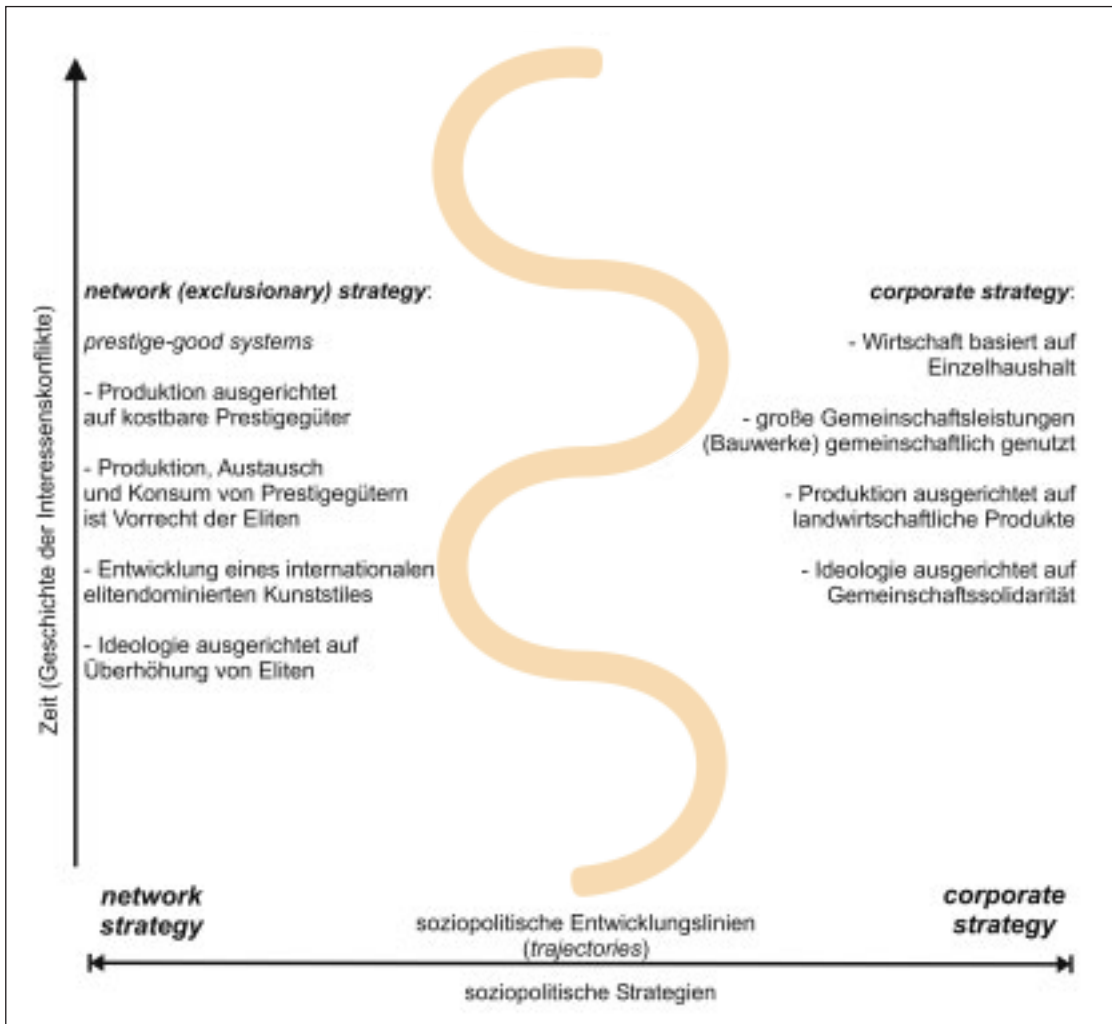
Zeit (Geschichte der Interessenskonflikte)

network (exclusionary) strategy:

prestige-good systems

- Produktion ausgerichtet auf kostbare Prestigegüter

- Produktion, Austausch und Konsum von Prestigegütern ist Vorrecht der Eliten

- Entwicklung eines internationalen elitendominierten Kunststiles

- Ideologie ausgerichtet auf Überhöhung von Eliten

corporate strategy:

- Wirtschaft basiert auf Einzelhaushalt

- große Gemeinschaftsleistungen (Bauwerke) gemeinschaftlich genutzt

- Produktion ausgerichtet auf landwirtschaftliche Produkte

- Ideologie ausgerichtet auf Gemeinschaftssolidarität

network strategy

soziopolitische Entwicklungslinien (trajectories)

corporate strategy

soziopolitische Strategien